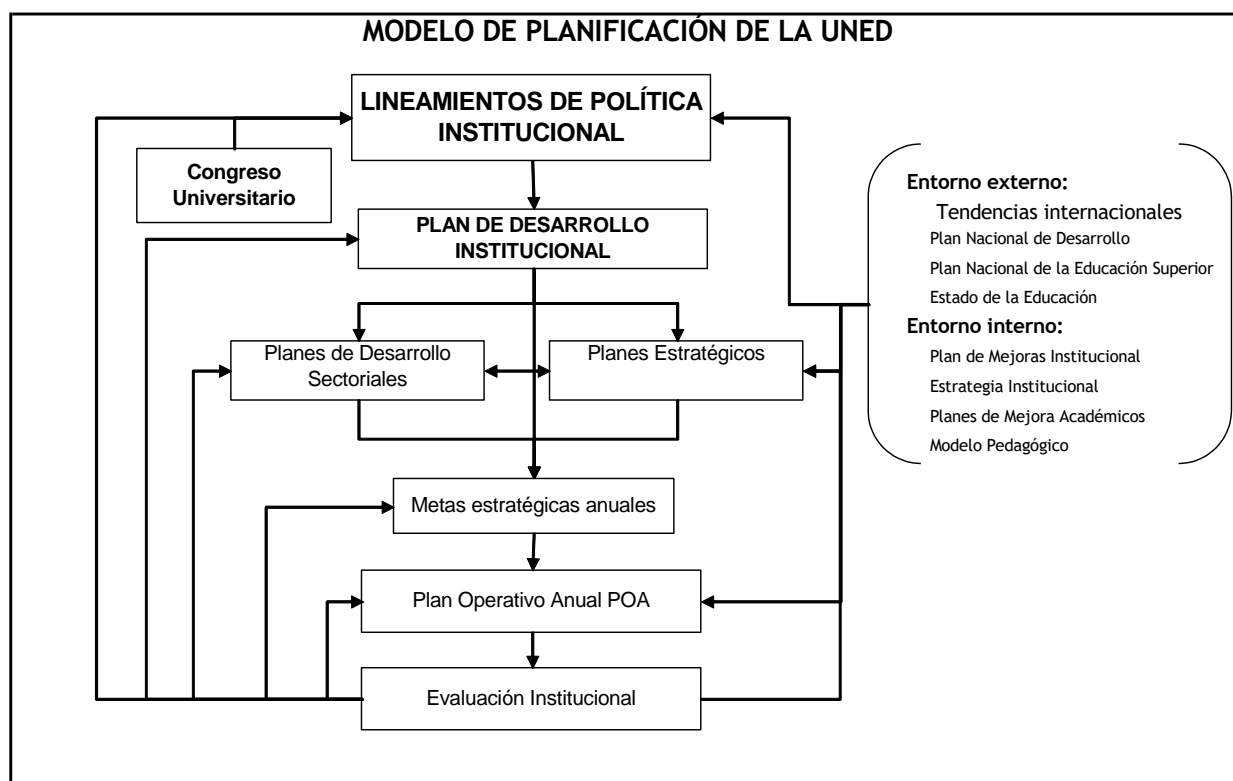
MODELO DE PLANIFICACIÓN DE LA UNED

LINEAMIENTOS DE POLÍTICA INSTITUCIONAL

Congreso Universitario

PLAN DE DESARROLLO INSTITUCIONAL

Planes de Desarrollo Sectoriales

Planes Estratégicos

Metas estratégicas anuales

Plan Operativo Anual POA

Evaluación Institucional

Entorno externo:
Tendencias internacionales
Plan Nacional de Desarrollo
Plan Nacional de la Educación Superior
Estado de la Educación
Entorno interno:
Plan de Mejoras Institucional
Estrategia Institucional
Planes de Mejora Académicos
Modelo Pedagógico